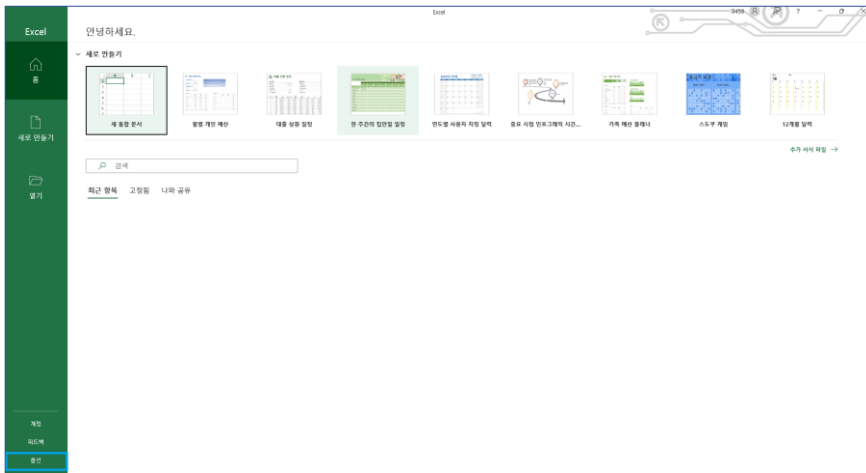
Excel

홈

새로 만들기

열기

계정

피드백

옵션

Excel

안녕하세요.

새로 만들기

새 통합 문서

월별 개인 예산

대출 상환 일정

한 주간의 집안일 일정

연도별 사용자 지정 달력

중요 사항 인포그래픽 시간...

가족 예산 플래너

스도쿠 게임

12개월 달력

추가 서식 파일 →

검색

최근 항목 고정됨 나와 공유